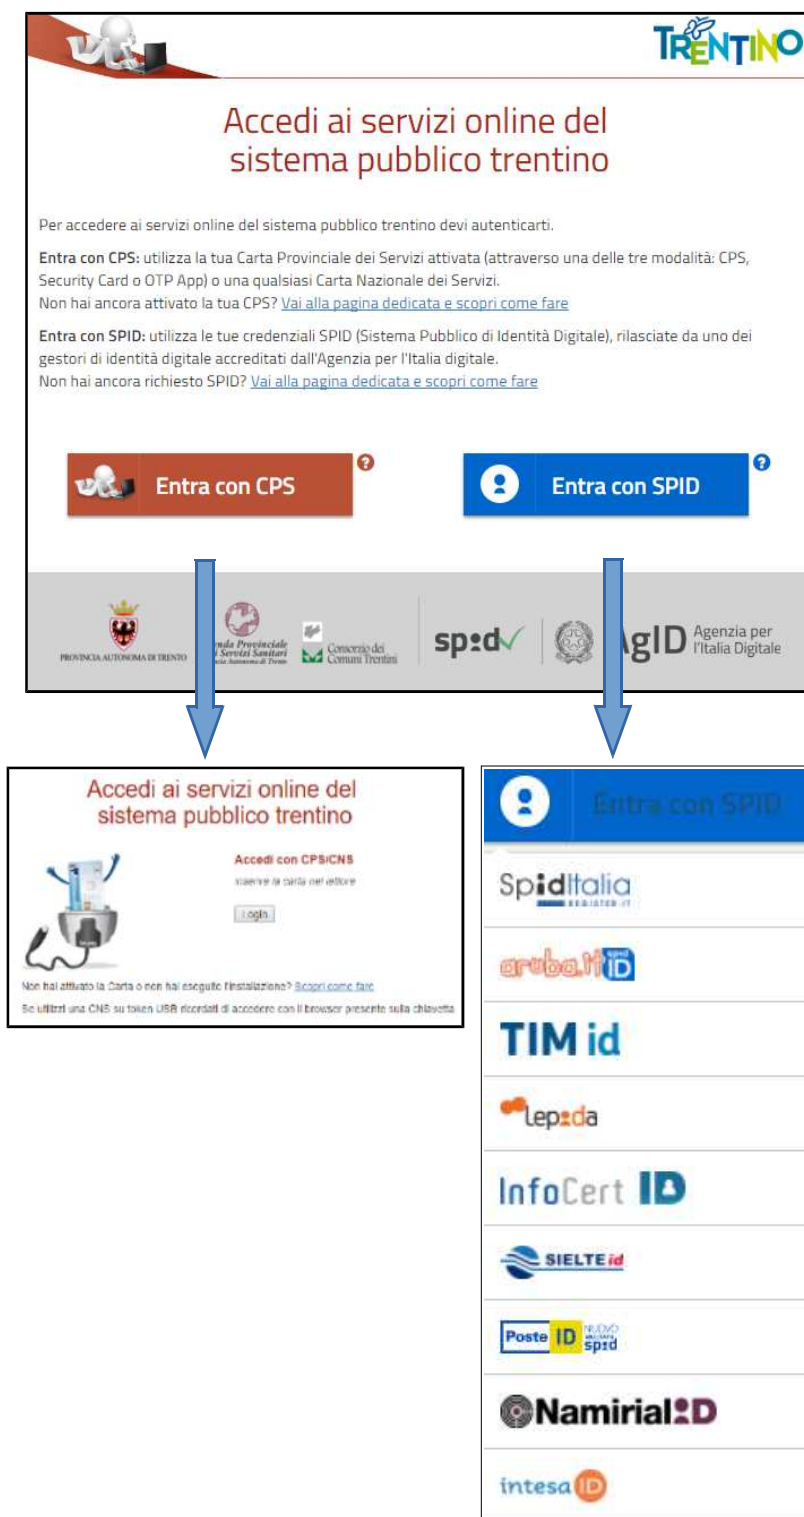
TRENTINO

Accedi ai servizi online del sistema pubblico trentino

Per accedere ai servizi online del sistema pubblico trentino devi autenticarti.

**Entra con CPS:** utilizza la tua Carta Provinciale dei Servizi attivata (attraverso una delle tre modalità: CPS, Security Card o OTP App) o una qualsiasi Carta Nazionale dei Servizi.
Non hai ancora attivato la tua CPS? Vai alla pagina dedicata e scopri come fare

**Entra con SPID:** utilizza le tue credenziali SPID (Sistema Pubblico di Identità Digitale), rilasciate da uno dei gestori di identità digitale accreditati dall'Agenzia per l'Italia digitale.
Non hai ancora richiesto SPID? Vai alla pagina dedicata e scopri come fare

Entra con CPS ?

Entra con SPID ?

PROVINCIA AUTONOMA DI TRENTO
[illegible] Azienda Provinciale per i Servizi Sanitari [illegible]
Consorzio dei Comuni Trentini
spid
AgID Agenzia per l'Italia Digitale

Accedi ai servizi online del sistema pubblico trentino

Accedi con CPS/CNS

Inserire la carta nel lettore

Login

Non hai attivato la Carta o non hai eseguito l'installazione? Scopri come fare

Se utilizzi una CNS su token USB ricordati di accedere con il browser presente sulla chiavetta

Entra con SPID

SpidItalia REGISTER.IT

aruba.it ID

TIM id

lepida

InfoCert ID

SIELTE id

Poste ID spid

Namirial ID

intesa ID